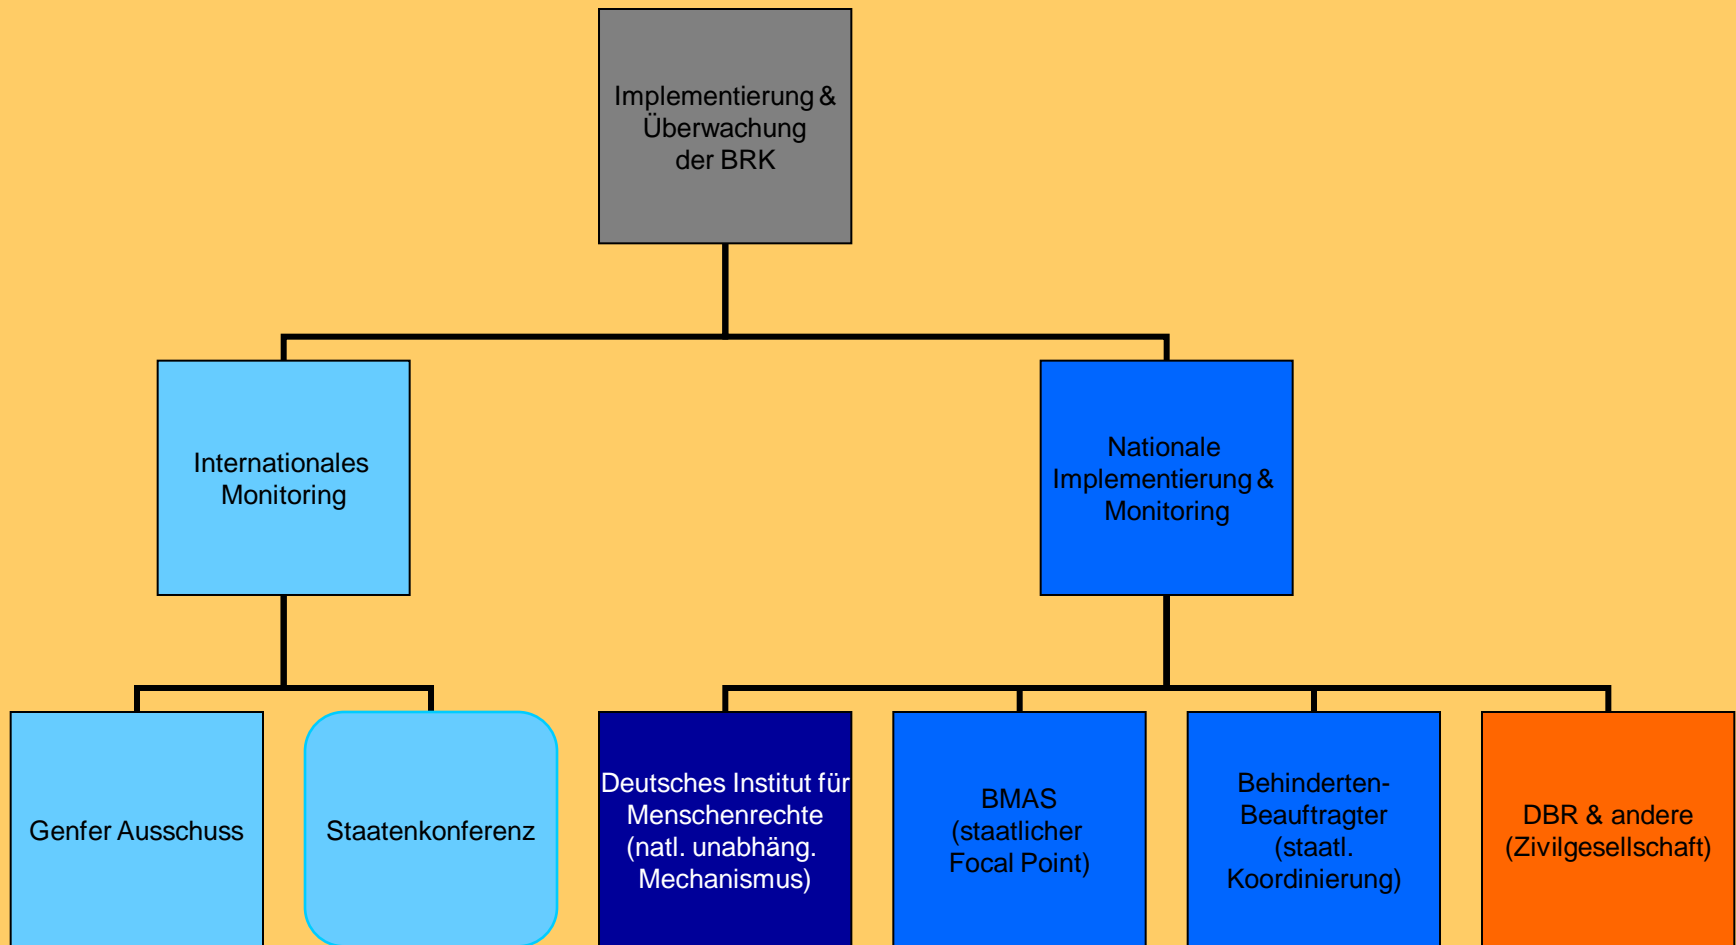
Implementierung & Überwachung der BRK

Internationales Monitoring

Nationale Implementierung & Monitoring

Genfer Ausschuss

Staatenkonferenz

Deutsches Institut für Menschenrechte (natl. unabhäng. Mechanismus)

BMAS (staatlicher Focal Point)

Behinderten-Beauftragter (staatl. Koordinierung)

DBR & andere (Zivilgesellschaft)